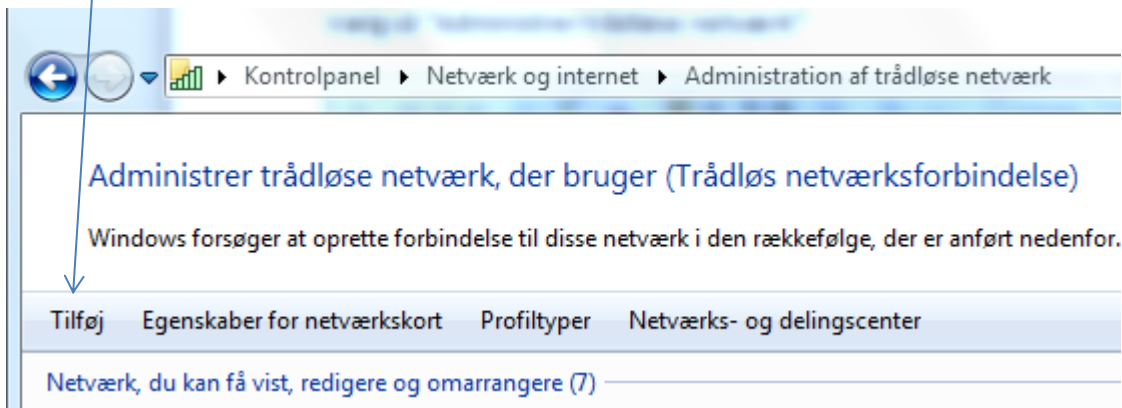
Kontrolpanel ▸ Netværk og internet ▸ Administration af trådløse netværk

Administrer trådløse netværk, der bruger (Trådløs netværksforbindelse)

Windows forsøger at oprette forbindelse til disse netværk i den rækkefølge, der er anført nedenfor.

Tilføj Egenskaber for netværkskort Profiltyper Netværks- og delingscenter

Netværk, du kan få vist, redigere og omarrangere (7)